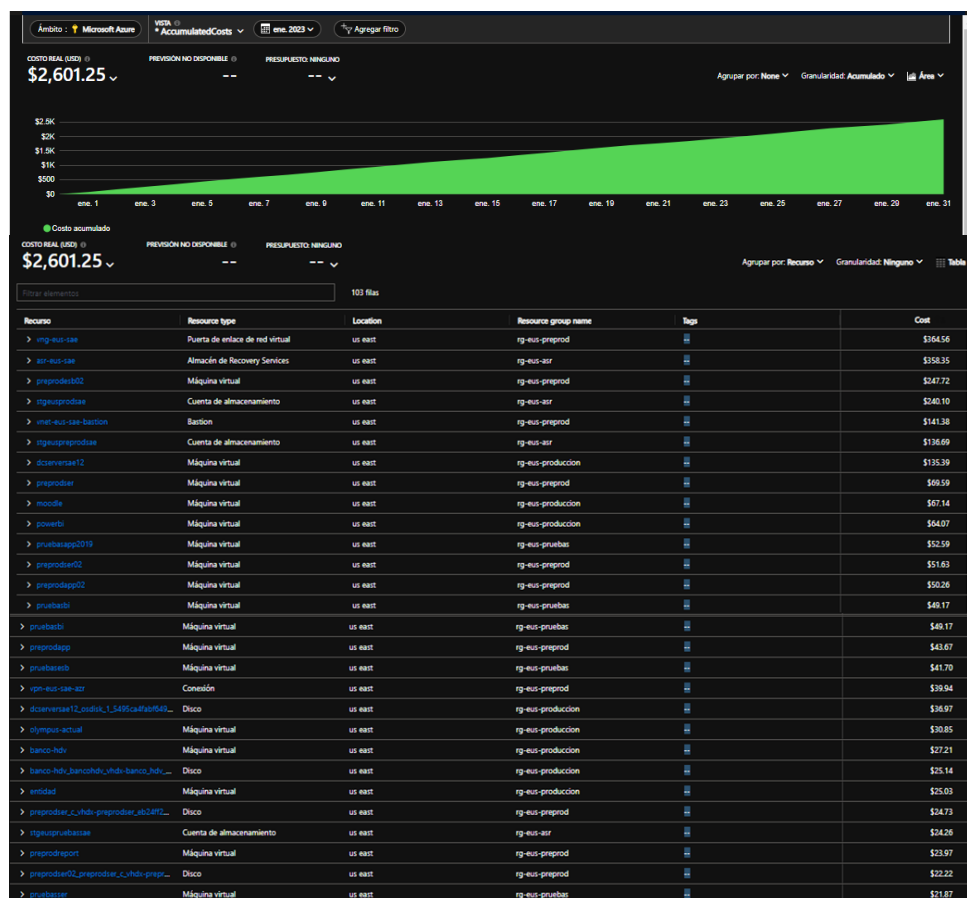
Ámbito : Microsoft Azure | VISTA * AccumulatedCosts | ene. 2023 | Agregar filtro

COSTO REAL (USD)
$2,601.25

PREVISIÓN NO DISPONIBLE
--

PRESUPUESTO: NINGUNO
--

Agrupar por: None | Granularidad: Acumulado | Área

$2.5K
$2K
$1.5K
$1K
$500
$0

ene. 1 ene. 3 ene. 5 ene. 7 ene. 9 ene. 11 ene. 13 ene. 15 ene. 17 ene. 19 ene. 21 ene. 23 ene. 25 ene. 27 ene. 29 ene. 31

Costo acumulado

COSTO REAL (USD)
$2,601.25

PREVISIÓN NO DISPONIBLE
--

PRESUPUESTO: NINGUNO
--

Agrupar por: Recurso | Granularidad: Ninguno | Tabla

Filtrar elementos

103 filas

| Recurso | Resource type | Location | Resource group name | Tags | Cost |
|---|---|---|---|---|---|
| vng-eus-sae | Puerta de enlace de red virtual | us east | rg-eus-preprod | | $364.56 |
| asr-eus-sae | Almacén de Recovery Services | us east | rg-eus-asr | | $358.35 |
| preprodesb02 | Máquina virtual | us east | rg-eus-preprod | | $247.72 |
| stgeusprodsae | Cuenta de almacenamiento | us east | rg-eus-asr | | $240.10 |
| vnet-eus-sae-bastion | Bastion | us east | rg-eus-preprod | | $141.38 |
| stgeuspreprodsae | Cuenta de almacenamiento | us east | rg-eus-asr | | $136.69 |
| dcserversae12 | Máquina virtual | us east | rg-eus-produccion | | $135.39 |
| preprodser | Máquina virtual | us east | rg-eus-preprod | | $69.59 |
| moodle | Máquina virtual | us east | rg-eus-produccion | | $67.14 |
| powerbi | Máquina virtual | us east | rg-eus-produccion | | $64.07 |
| pruebasapp2019 | Máquina virtual | us east | rg-eus-pruebas | | $52.59 |
| preprodser02 | Máquina virtual | us east | rg-eus-preprod | | $51.63 |
| preprodapp02 | Máquina virtual | us east | rg-eus-preprod | | $50.26 |
| pruebasbi | Máquina virtual | us east | rg-eus-pruebas | | $49.17 |
| pruebasbi | Máquina virtual | us east | rg-eus-pruebas | | $49.17 |
| preprodapp | Máquina virtual | us east | rg-eus-preprod | | $43.67 |
| pruebasesb | Máquina virtual | us east | rg-eus-pruebas | | $41.70 |
| vpn-eus-sae-azr | Conexión | us east | rg-eus-preprod | | $39.94 |
| dcserversae12_osdisk_1_5495ca4fabf649... | Disco | us east | rg-eus-produccion | | $36.97 |
| olympus-actual | Máquina virtual | us east | rg-eus-produccion | | $30.85 |
| banco-hdv | Máquina virtual | us east | rg-eus-produccion | | $27.21 |
| banco-hdv_bancohdv_vhdx-banco_hdv_... | Disco | us east | rg-eus-produccion | | $25.14 |
| entidad | Máquina virtual | us east | rg-eus-produccion | | $25.03 |
| preprodser_c_vhdx-preprodser_eb24ff2... | Disco | us east | rg-eus-preprod | | $24.73 |
| stgeuspruebassae | Cuenta de almacenamiento | us east | rg-eus-asr | | $24.26 |
| preprodreport | Máquina virtual | us east | rg-eus-preprod | | $23.97 |
| preprodser02_preprodser_c_vhdx-prepr... | Disco | us east | rg-eus-preprod | | $22.22 |
| pruebasser | Máquina virtual | us east | rg-eus-pruebas | | $21.87 |